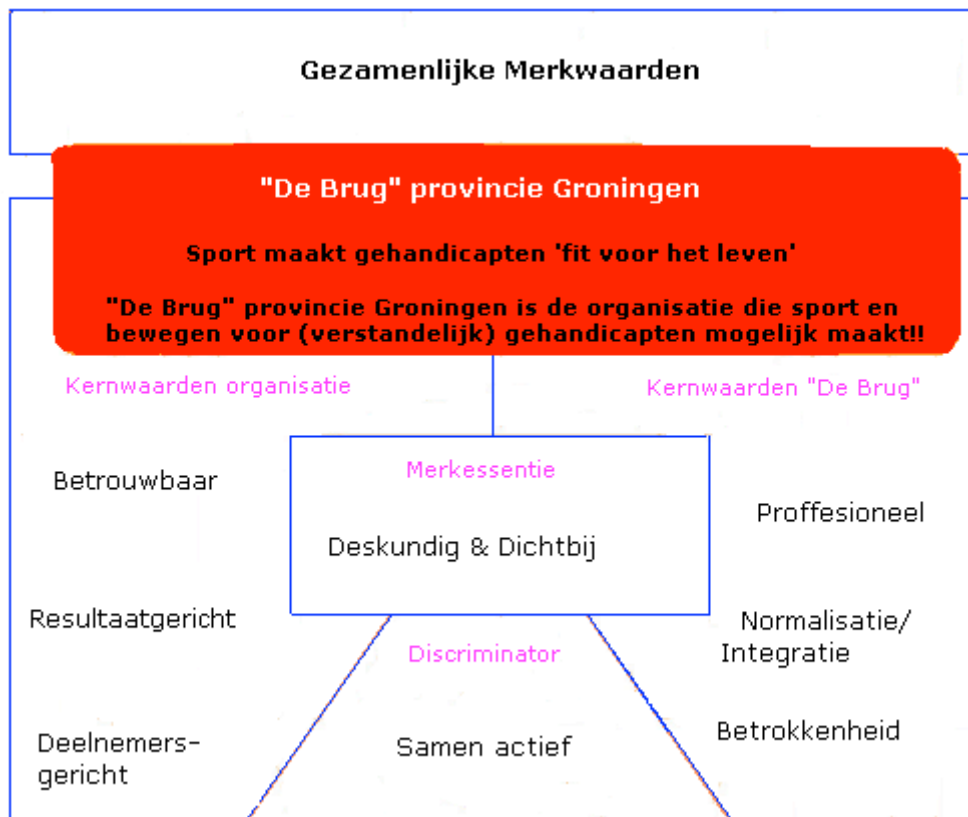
Gezamenlijke Merkwaarden

"De Brug" provincie Groningen

Sport maakt gehandicapten 'fit voor het leven'

"De Brug" provincie Groningen is de organisatie die sport en bewegen voor (verstandelijk) gehandicapten mogelijk maakt!!

Kernwaarden organisatie

Kernwaarden "De Brug"

Merkessentie

Deskundig & Dichtbij

Betrouwbaar

Proffesioneel

Resultaatgericht

Normalisatie/ Integratie

Discriminator

Samen actief

Deelnemers-gericht

Betrokkenheid